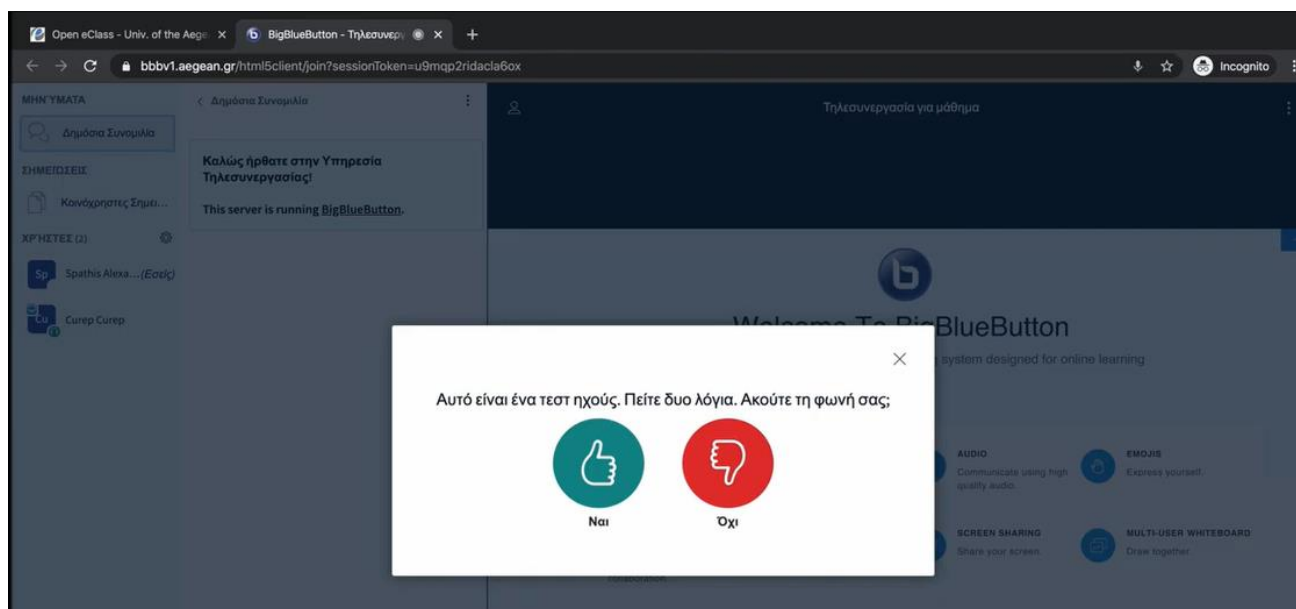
Open eClass - Univ. of the Aege ×
BigBlueButton - Τηλεσυνερ ×
+

bbbv1.aegean.gr/html5client/join?sessionToken=u9mqp2ridacla6ox
Incognito

ΜΗΝΥΜΑΤΑ
Δημόσια Συνομιλία
ΣΗΜΕΙΩΣΕΙΣ
Κοινόχρηστες Σημει...
ΧΡΗΣΤΕΣ (2)
Spathis Alexa... (Εσείς)
Curep Curep

‹ Δημόσια Συνομιλία

Καλώς ήρθατε στην Υπηρεσία Τηλεσυνεργασίας!

This server is running BigBlueButton.

Τηλεσυνεργασία για μάθημα

Welcome To BigBlueButton
system designed for online learning

AUDIO
Communicate using high quality audio.
EMOJIS
Express yourself.
SCREEN SHARING
Share your screen.
MULTI-USER WHITEBOARD
Draw together.

Αυτό είναι ένα τεστ ηχούς. Πείτε δυο λόγια. Ακούτε τη φωνή σας;

Ναι
Όχι